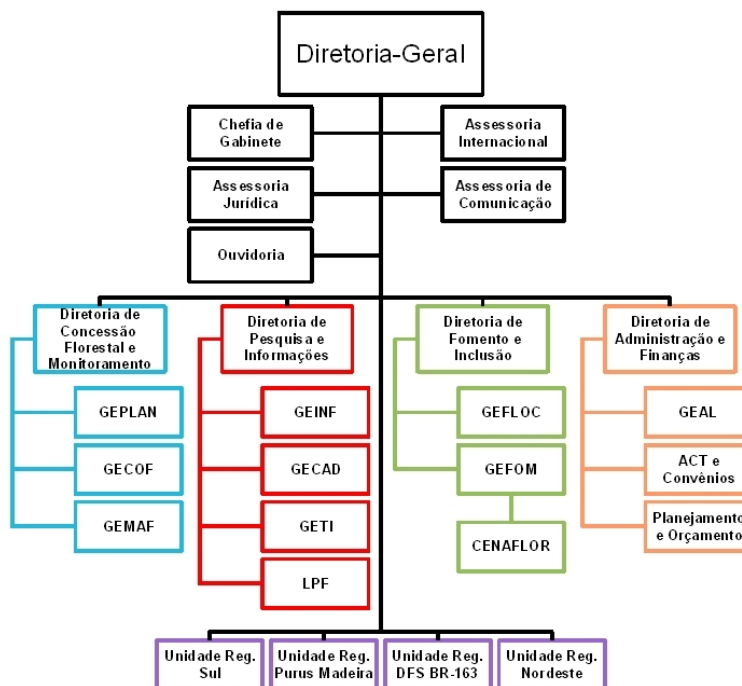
Diretoria-Geral

Chefia de Gabinete

Assessoria Internacional

Assessoria Jurídica

Assessoria de Comunicação

Ouvidoria

Diretoria de Concessão Florestal e Monitoramento

GEPLAN

GECOF

GEMAF

Diretoria de Pesquisa e Informações

GEINF

GECAD

GETI

LPF

Diretoria de Fomento e Inclusão

GEFLOC

GEFOM

CENAFLOR

Diretoria de Administração e Finanças

GEAL

ACT e Convênios

Planejamento e Orçamento

Unidade Reg. Sul

Unidade Reg. Purus Madeira

Unidade Reg. DFS BR-163

Unidade Reg. Nordeste